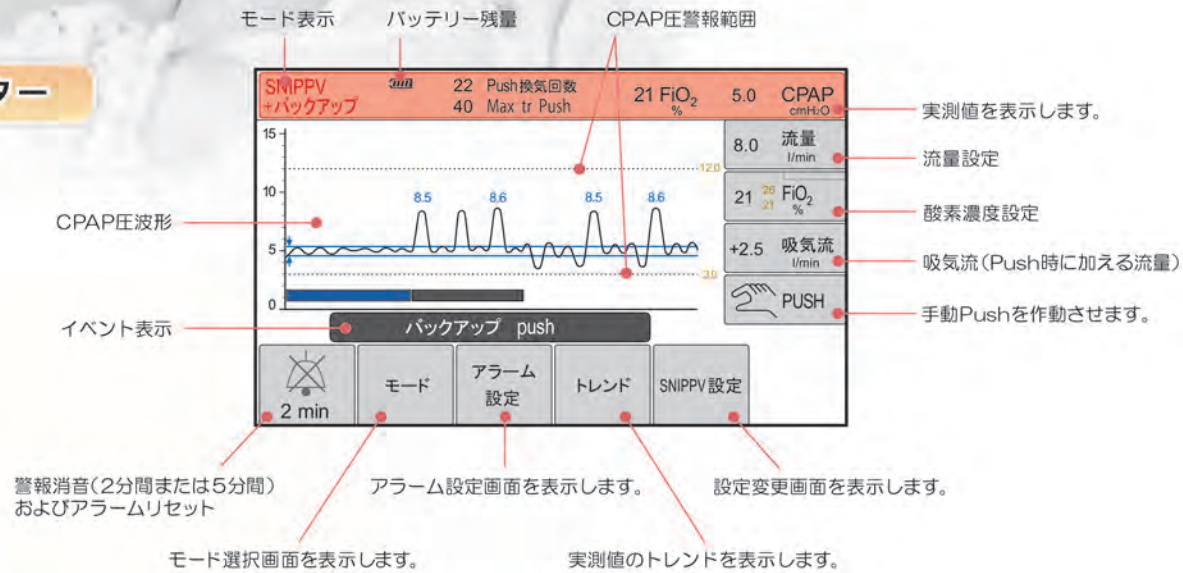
ター

モード表示　バッテリー残量　CPAP圧警報範囲

SNIPPV
+バックアップ
22 Push換気回数
40 Max tr Push
21 FiO$_2$ %
5.0 CPAP cmH$_2$O

実測値を表示します。

15
10
5
0
12.0
3.0
8.5　8.6　8.5　8.6

CPAP圧波形

8.0 流量 l/min
流量設定

21 $\frac{26}{21}$ FiO$_2$ %
酸素濃度設定

+2.5 吸気流 l/min
吸気流（Push時に加える流量）

PUSH
手動Pushを作動させます。

イベント表示
バックアップ push

2 min
モード
アラーム設定
トレンド
SNIPPV 設定

警報消音（2分間または5分間）およびアラームリセット

アラーム設定画面を表示します。

設定変更画面を表示します。

モード選択画面を表示します。

実測値のトレンドを表示します。